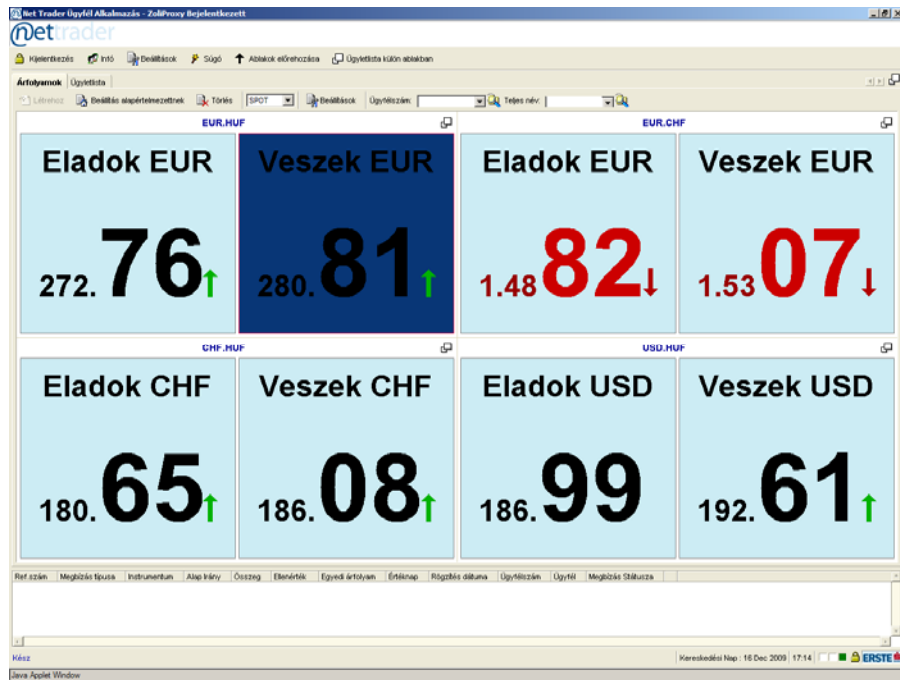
Net Trader Ügyfél Alkalmazás - ZoliProxy Bejelentkezett

nettrader

Kijelentkezés | Intő | Beállítások | Súgó | Ablakok előrehozása | Ügyféllista külön ablakban

Árfolyamok | Ügyféllista

Létrehoz | Beállítás alapértelmezettnek | Törlés | SPOT | Beállítások | Ügyfélszám: | Teljes név:

EUR.HUF

Eladok EUR

272.76

Veszek EUR

280.81

EUR.CHF

Eladok EUR

1.4882

Veszek EUR

1.5307

CHF.HUF

Eladok CHF

180.65

Veszek CHF

186.08

USD.HUF

Eladok USD

186.99

Veszek USD

192.61

| Ref szám | Megbízás típusa | Instrumentum | Alap Irány | Összeg | Ellenérték | Egyedi árfolyam | Értéknap | Rögzítés dátuma | Ügyfélszám | Ügyfél | Megbízás Státusza |
|---|---|---|---|---|---|---|---|---|---|---|---|

Kész

Kereskedési Nap : 16 Dec 2009 | 17:14 | ERSTE

Java Applet Window